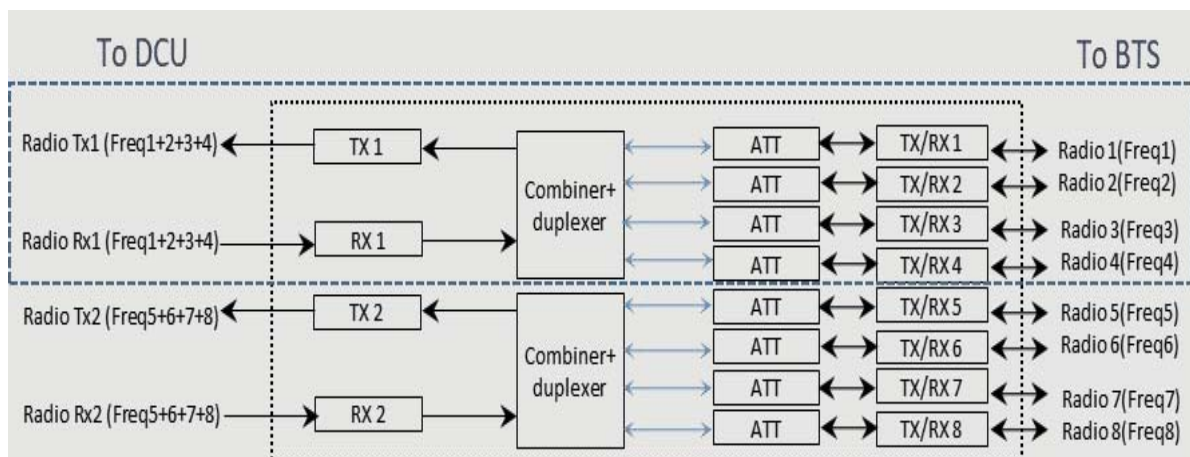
To DCU

To BTS

Radio Tx1 (Freq1+2+3+4)

TX 1

Combiner+ duplexer

ATT

TX/RX 1

Radio 1(Freq1)

ATT

TX/RX 2

Radio 2(Freq2)

Radio Rx1 (Freq1+2+3+4)

RX 1

ATT

TX/RX 3

Radio 3(Freq3)

ATT

TX/RX 4

Radio 4(Freq4)

Radio Tx2 (Freq5+6+7+8)

TX 2

Combiner+ duplexer

ATT

TX/RX 5

Radio 5(Freq5)

ATT

TX/RX 6

Radio 6(Freq6)

Radio Rx2 (Freq5+6+7+8)

RX 2

ATT

TX/RX 7

Radio 7(Freq7)

ATT

TX/RX 8

Radio 8(Freq8)